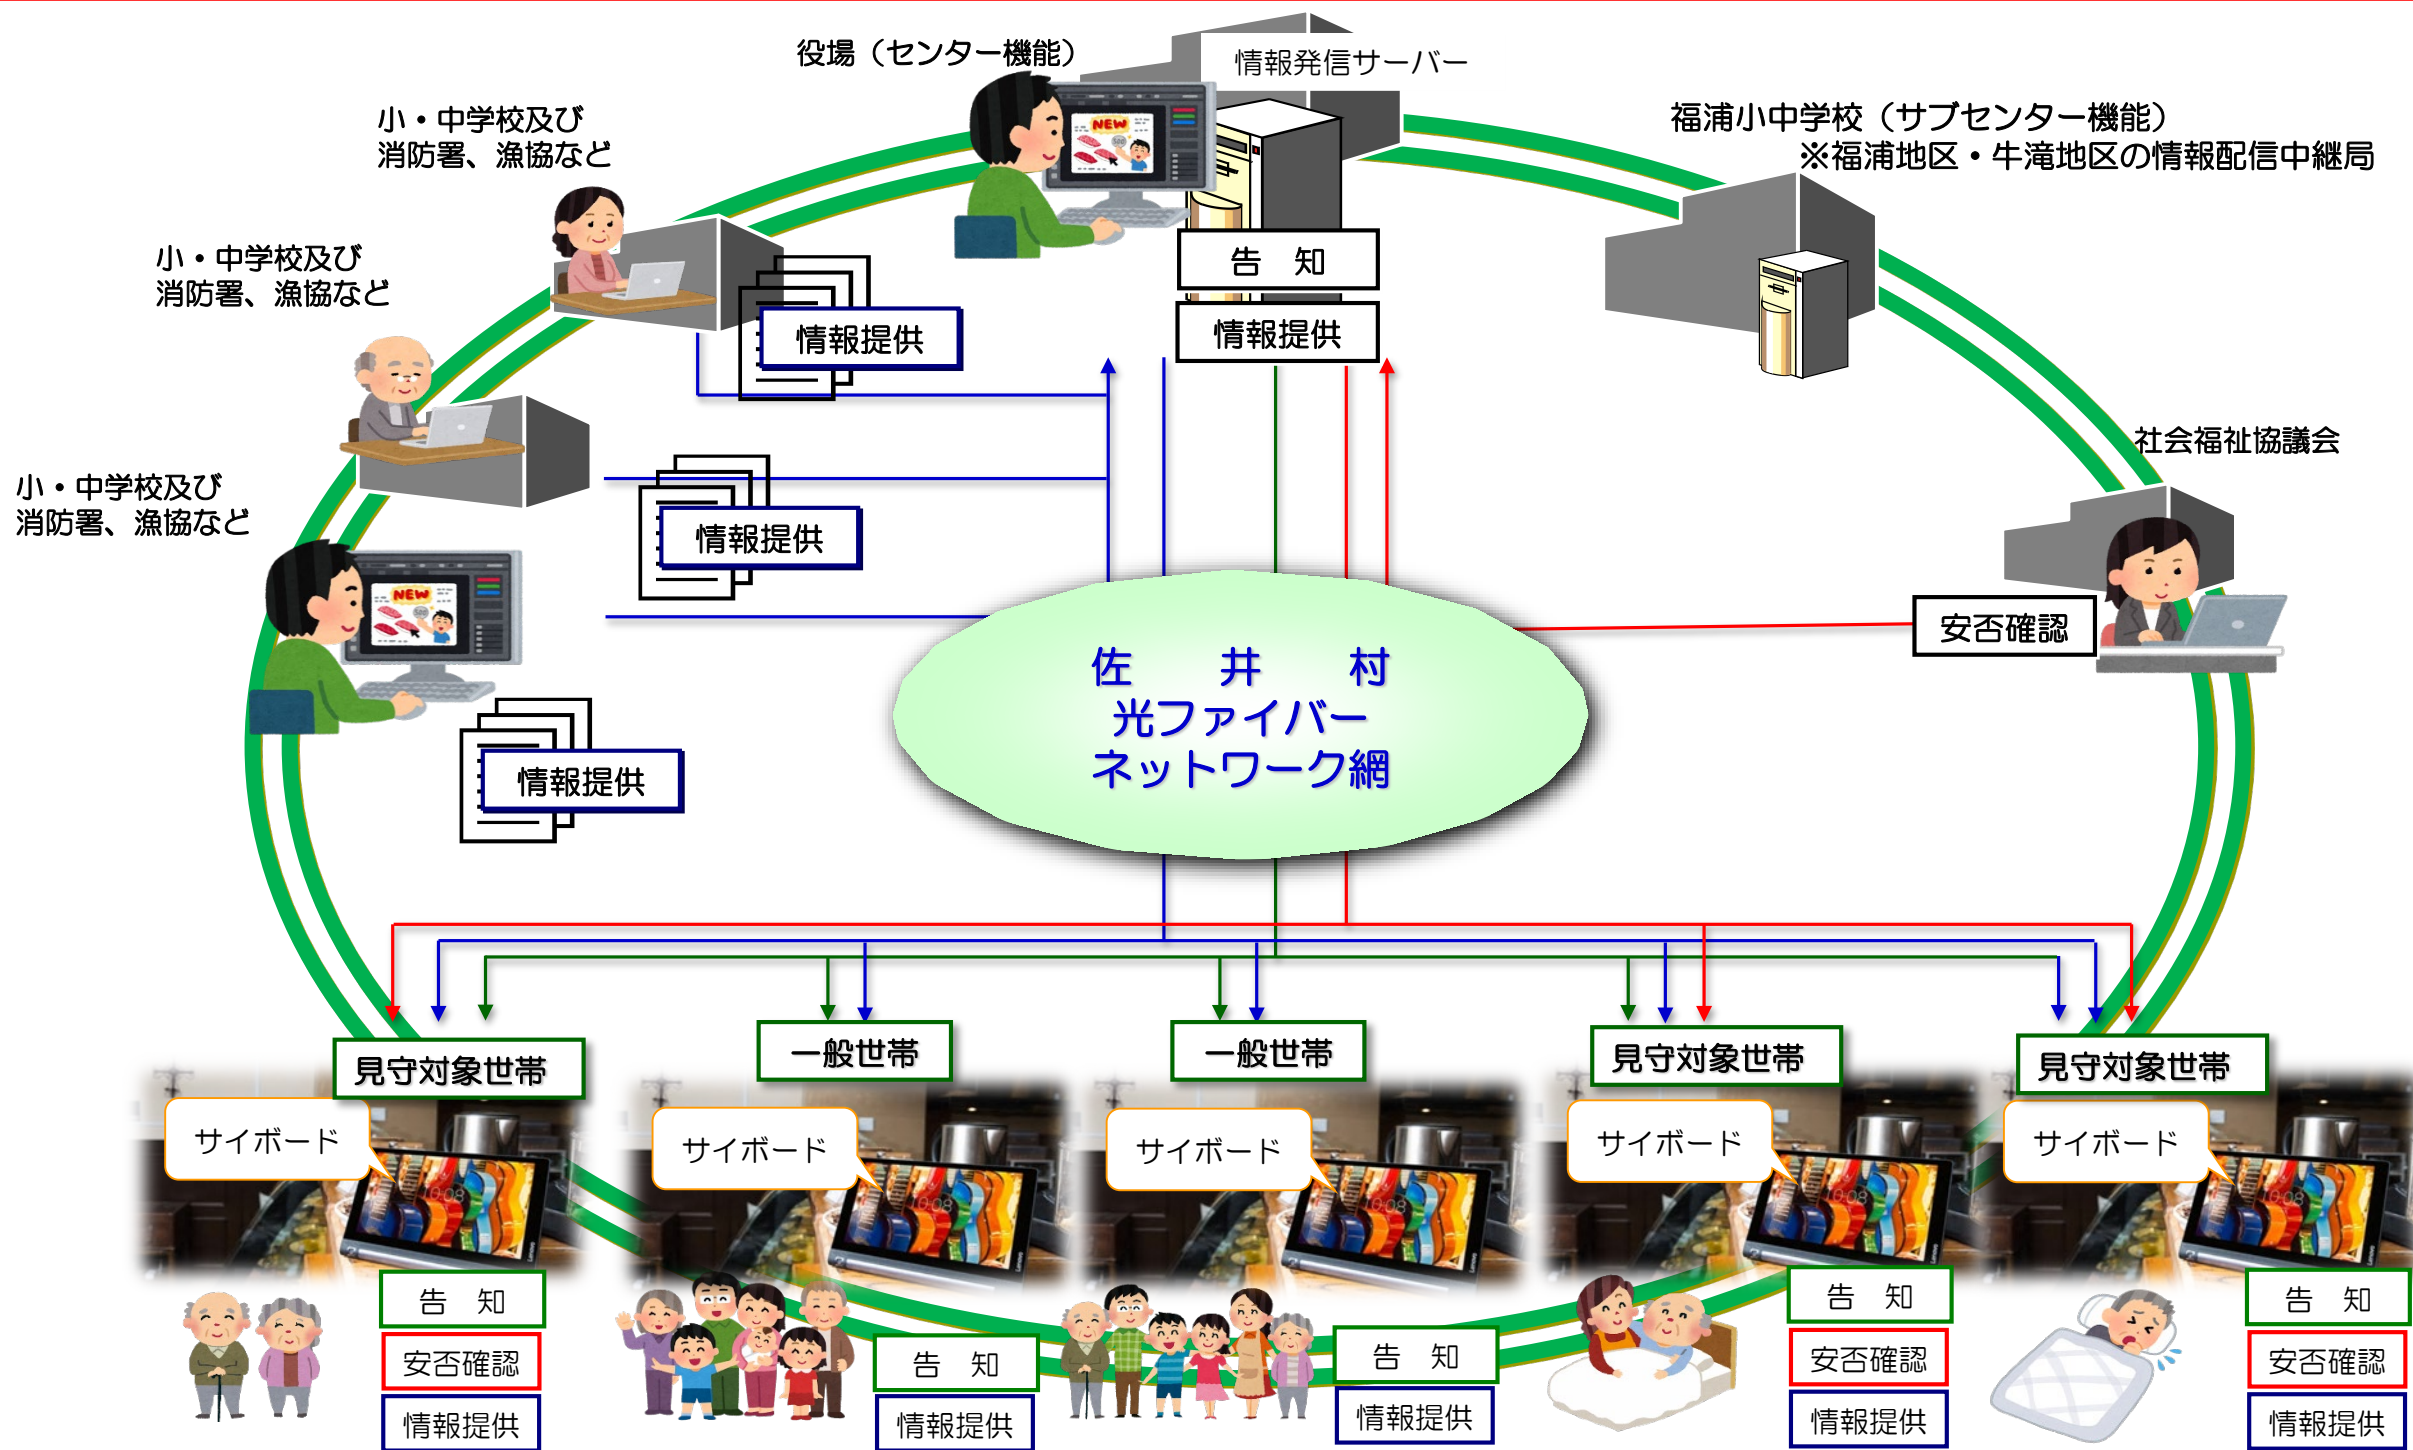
役場（センター機能）

情報発信サーバー

福浦小中学校（サブセンター機能）
※福浦地区・牛滝地区の情報配信中継局

小・中学校及び
消防署、漁協など

小・中学校及び
消防署、漁協など

小・中学校及び
消防署、漁協など

告　知

情報提供

情報提供

情報提供

情報提供

社会福祉協議会

安否確認

佐　井　村
光ファイバー
ネットワーク網

見守対象世帯

一般世帯

一般世帯

見守対象世帯

見守対象世帯

サイボード

サイボード

サイボード

サイボード

サイボード

告　知

安否確認

情報提供

告　知

情報提供

告　知

情報提供

告　知

安否確認

情報提供

告　知

安否確認

情報提供